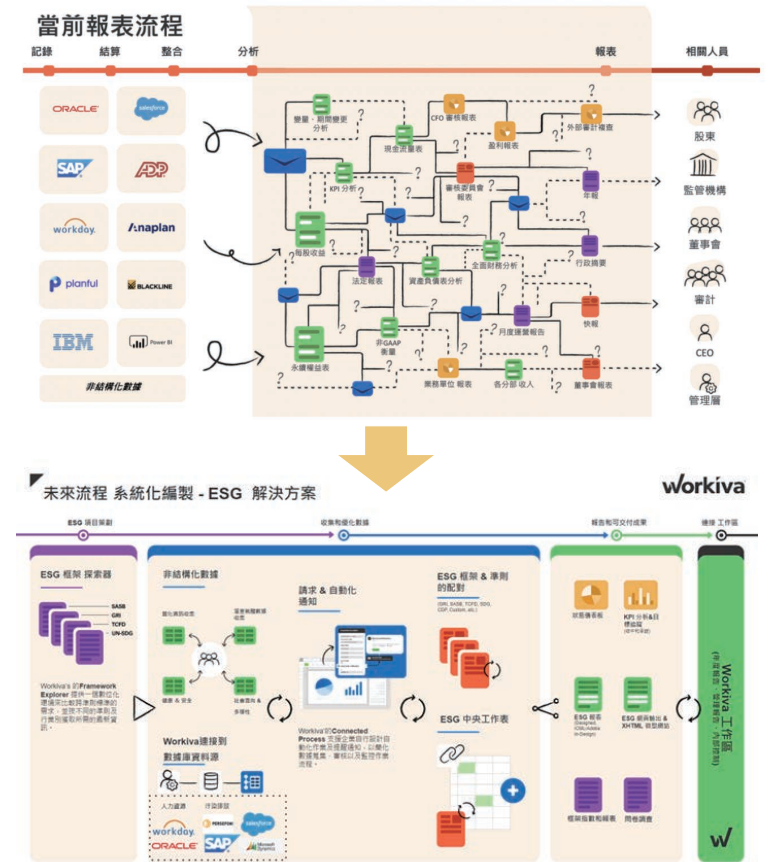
當前報表流程

記錄　結算　整合　分析　報表　相關人員

ORACLE　salesforce　SAP　ADP　workday　Anaplan　planful　BLACKLINE　IBM　Power BI

非結構化數據

變量、期間變更分析　CFO 審核報表　盈利報表　外部審計稽查　現金流量表　KPI 分析　審核委員會報表　年報　每股收益　全面財務分析　行政摘要　法定報表　資產負債表分析　非GAAP衡量　月度績效報告　快報　永續經營表　業務單位報表　各分部收入　董事會報表

股東　監管機構　董事會　審計　CEO　管理層

未來流程 系統化編製 - ESG 解決方案　Workiva

ESG 項目策劃　收集和優化數據　報告和可交付成果　連接工作區

ESG 框架探索器

SASB　GRI　TCFD　UN-SDG

Workiva's 的Framework Explorer 提供一個數位化環境來比較對準則標準的需求，並按不同的準則及行業別獲取所需的最新資訊。

非結構化數據

勞化與政府　當老地理數據追蹤　健康 & 安全　社會責任 & 多樣性

請求 & 自動化通知

Workiva 的Connected Process 支援企業自行設計自動化作業及提醒通知，以簡化數據蒐集、審核以及監控作業流程。

ESG 框架 & 準則的配對

(GRI, SASB, TCFD, SDG, CDP, Custom, etc.)

ESG 中央工作表

Workiva連接到數據庫資料源

人力資源　行政庫存

workday　PERSEFONI　salesforce　ORACLE　SAP　Microsoft Dynamics

即時儀表板　KPI 分析&目標追蹤

ESG 報表 (Designed, iXML/Adobe InDesign)　ESG 網頁輸出 & XHTML 微型網站

框架指數和報表　問卷調查

Workiva 工作區 (可延伸至、管理報告、內部控制)